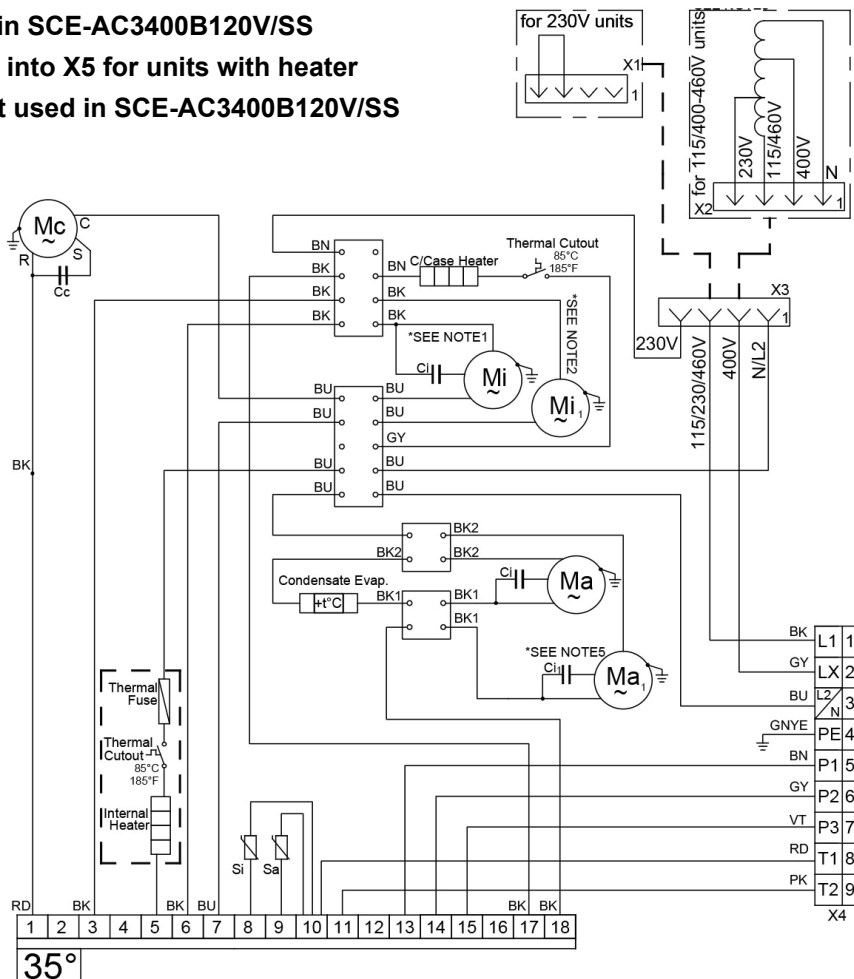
in SCE-AC3400B120V/SS
into X5 for units with heater
t used in SCE-AC3400B120V/SS

for 230V units
X1
1

for 115/400-460V units
230V
115/460V
400V
N
X2
1

Mc
C
R
S
Cc

BN
BK
BK
BK
BN
C/Case Heater
BK
BK
Thermal Cutout
85°C
185°F
*SEE NOTE2
*SEE NOTE1
Ci
Mi
Mi$_1$

BU
BU
BU
BU
BU
BU
GY
BU
BU

X3
1
230V
115/230/460V
400V
N/L2

BK

BK2
BK2
BK2
Condensate Evap.
+t°C
BK1
BK1
BK1
Ci
Ma
*SEE NOTE5
Ci
Ma$_1$

Thermal Fuse
Thermal Cutout
85°C
185°F
Internal Heater

Si
Sa

BK L1 1
GY LX 2
BU L2/N 3
GNYE PE 4
BN P1 5
GY P2 6
VT P3 7
RD T1 8
PK T2 9
X4

RD
BK
BK
BU
BK
BK

| 1 | 2 | 3 | 4 | 5 | 6 | 7 | 8 | 9 | 10 | 11 | 12 | 13 | 14 | 15 | 16 | 17 | 18 |

35°